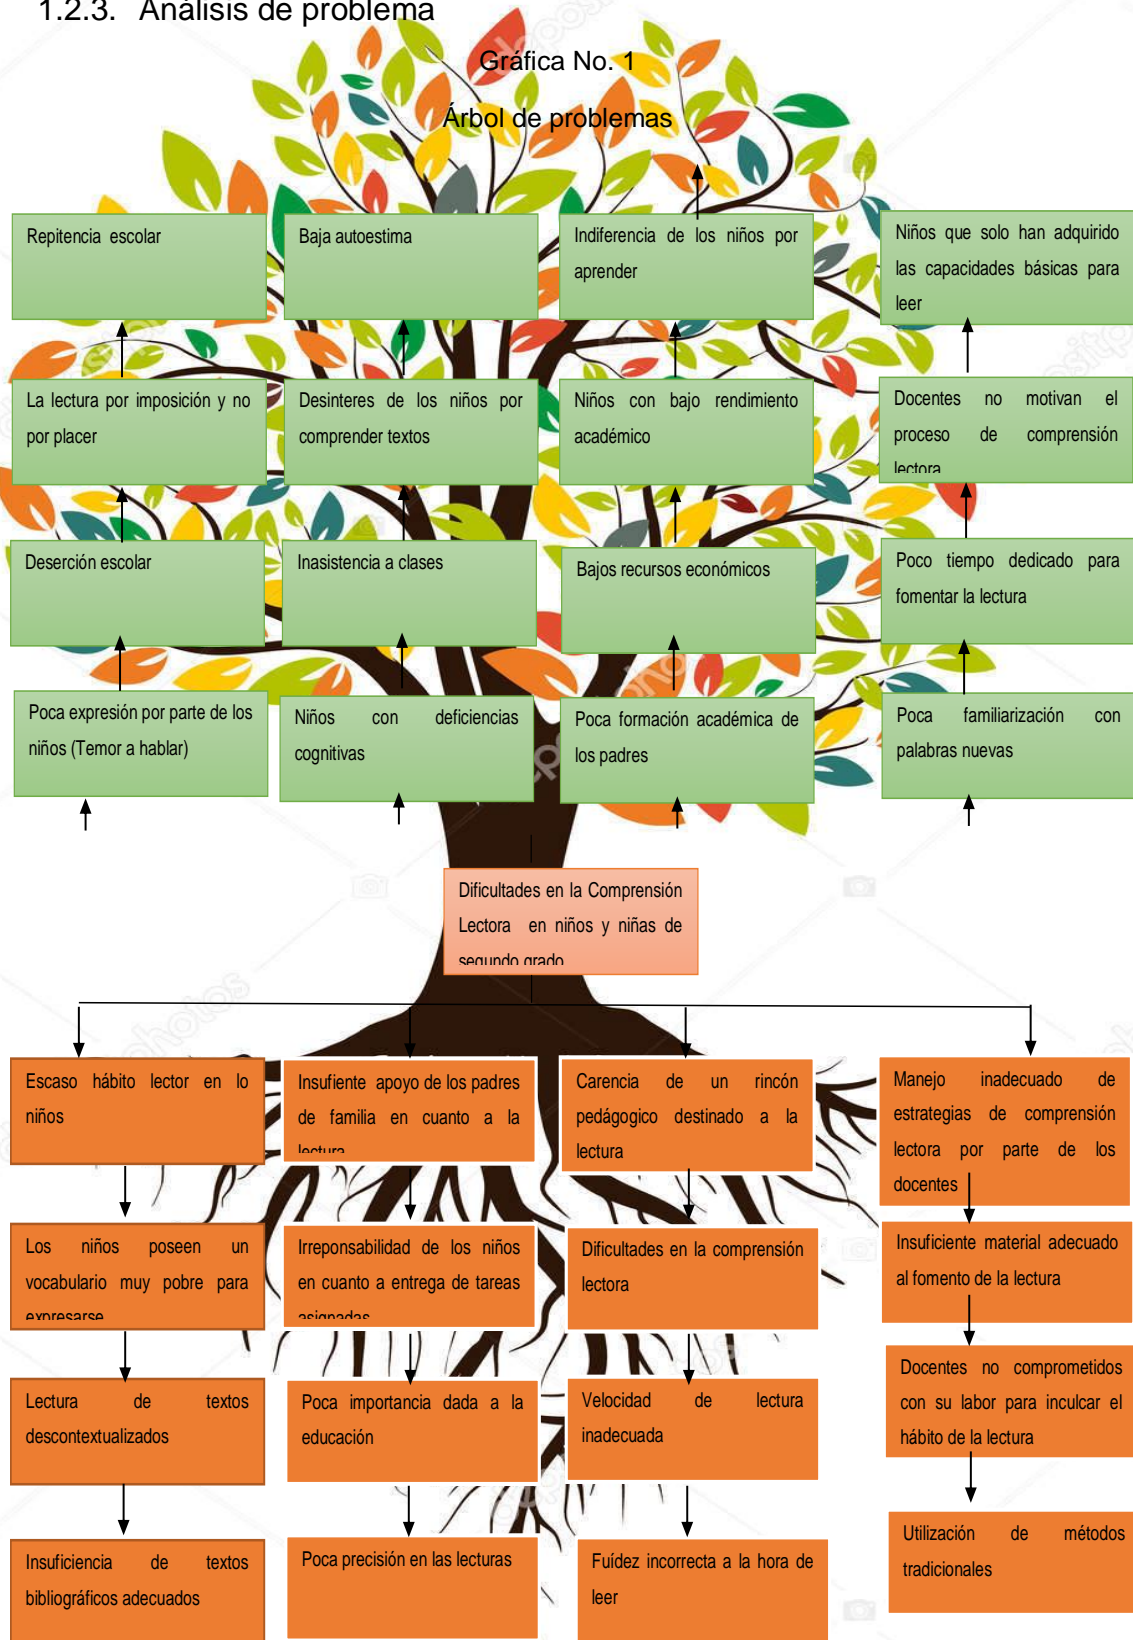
1.2.3. Análisis de problema

Gráfica No. 1

Árbol de problemas

Repitencia escolar

Baja autoestima

Indiferencia de los niños por aprender

Niños que solo han adquirido las capacidades básicas para leer

La lectura por imposición y no por placer

Desinteres de los niños por comprender textos

Niños con bajo rendimiento académico

Docentes no motivan el proceso de comprensión lectora

Deserción escolar

Inasistencia a clases

Bajos recursos económicos

Poco tiempo dedicado para fomentar la lectura

Poca expresión por parte de los niños (Temor a hablar)

Niños con deficiencias cognitivas

Poca formación académica de los padres

Poca familiarización con palabras nuevas

Dificultades en la Comprensión Lectora en niños y niñas de segundo grado

Escaso hábito lector en lo niños

Insufiente apoyo de los padres de familia en cuanto a la lectura

Carencia de un rincón pedágogico destinado a la lectura

Manejo inadecuado de estrategias de comprensión lectora por parte de los docentes

Los niños poseen un vocabulario muy pobre para expresarse

Irreponsabilidad de los niños en cuanto a entrega de tareas asignadas

Dificultades en la comprensión lectora

Insuficiente material adecuado al fomento de la lectura

Lectura de textos descontextualizados

Poca importancia dada a la educación

Velocidad de lectura inadecuada

Docentes no comprometidos con su labor para inculcar el hábito de la lectura

Insuficiencia de textos bibliográficos adecuados

Poca precisión en las lecturas

Fuídez incorrecta a la hora de leer

Utilización de métodos tradicionales